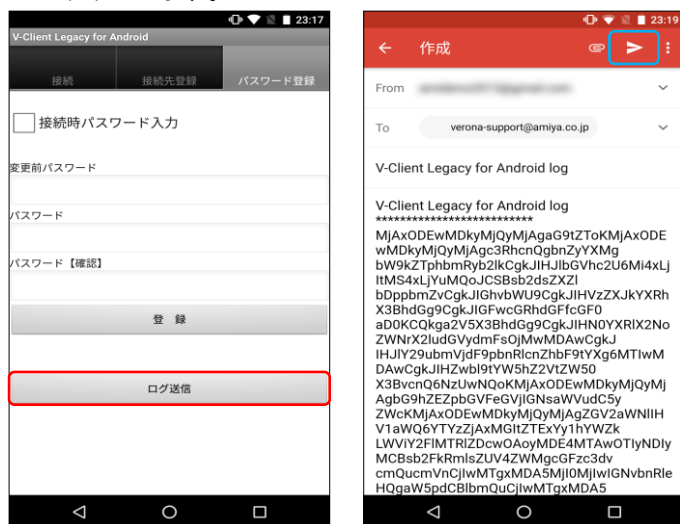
23:17

V-Client Legacy for Android

接続

接続先登録

パスワード登録

接続時パスワード入力

変更前パスワード

パスワード

パスワード【確認】

登録

ログ送信

23:19

作成

From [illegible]

To verona-support@amiya.co.jp

V-Client Legacy for Android log

V-Client Legacy for Android log
**************************
MjAxODEwMDkyMjQyMjAgaG9tZToKMjAxODEwMDkyMjQyMjAgc3RhcnQgbnZyYXMgbW9kZTphbmRyb2lkCgkJIHJlbGVhc2U6Mi4xLjItMS4xLjYuMQoJCSBsb2dsZXZlbDppbmZvCgkJIGhvbWU9CgkJIHVzZXJkYXRhX3BhdGg9CgkJIGFwcGRhdGFfcGF0aD0KCQkga2V5X3BhdGg9CgkJIHN0YXRlX2NoZWNrX2ludGVydmFsOjMwMDAwCgkJIHJlY29ubmVjdF9pbnRlcnZhbDoxMDAwMAoJCSBwYXNzd29yZF9jbGVhcl9pbnRlcnZhbDoxMDAwMAoJCSBwaW5nX2ludGVydmFsOjUwMDAwCgkJIHZwbl9jaGVjazpmYWxzZQoKMjAxODEwMDkyMjQyMjAgbG9hZDpmaWxlX3NhdmVzdC5yZWcKMjAxODEwMDkyMjQyMjAgZGV2aWNlIHNlY3VyZV9kZXZpY2VfdXNlcjoxMDAwMDAuMjAwMDAwLDcwMDAwMC5kZWxheV9wb3J0PSFlLCBpbmRlcjpfMTAwMDAwTlIUMCBsb2FkRmlsZUV4ZWNGaWxlczdvcmQucmVnCjIwMTgxMDA5MjI0MjIwIGNvbnVnbmtCbmxLeHQgaW5pdCBlbmQuCjIwMTgxMDA5